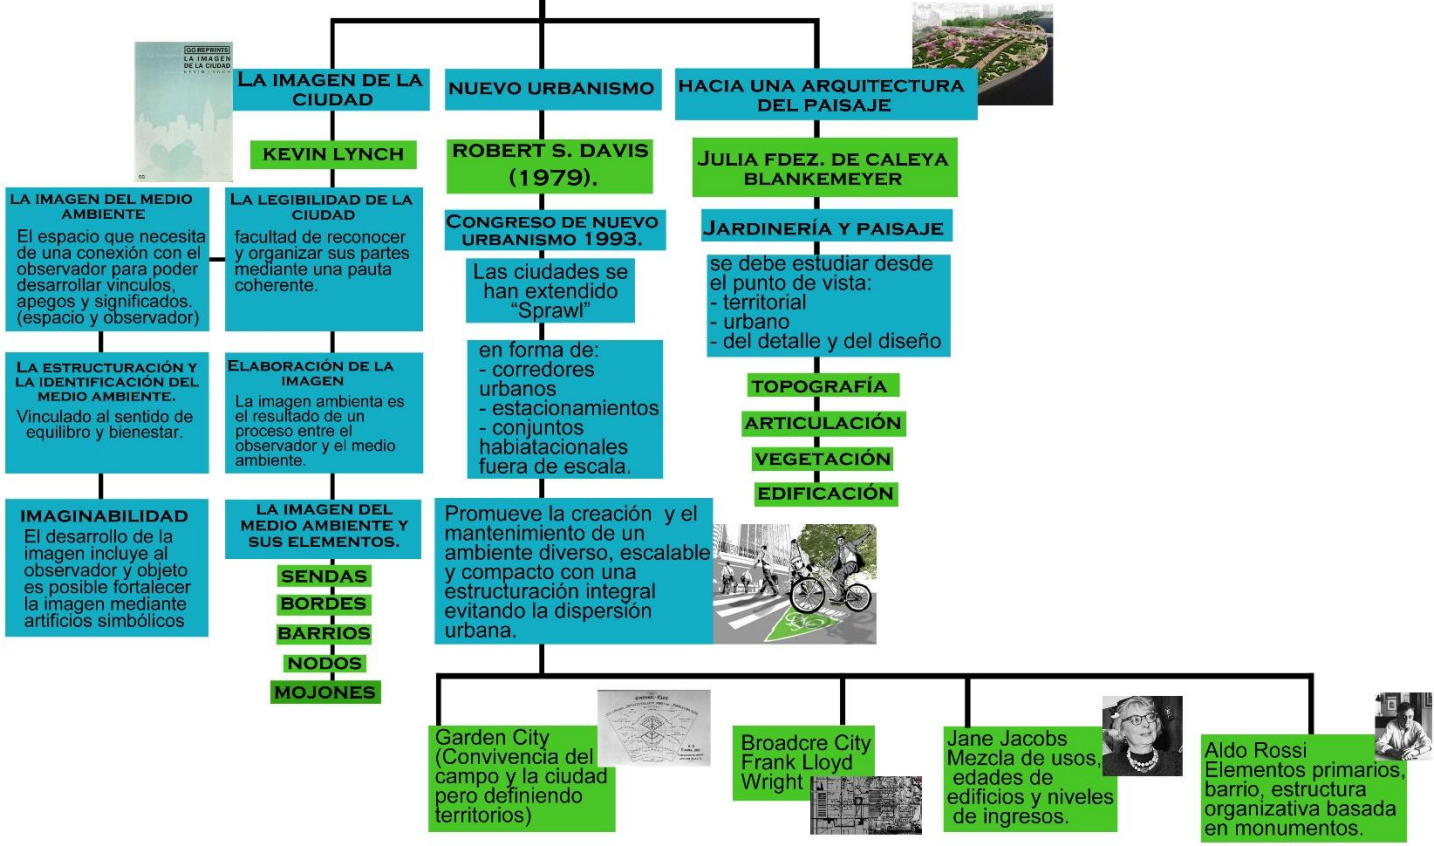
GG REPRINTS
LA IMAGEN DE LA CIUDAD
KEVIN LYNCH

LA IMAGEN DE LA CIUDAD

KEVIN LYNCH

LA IMAGEN DEL MEDIO AMBIENTE
El espacio que necesita de una conexión con el observador para poder desarrollar vinculos, apegos y significados. (espacio y observador)

LA LEGIBILIDAD DE LA CIUDAD
facultad de reconocer y organizar sus partes mediante una pauta coherente.

LA ESTRUCTURACIÓN Y LA IDENTIFICACIÓN DEL MEDIO AMBIENTE.
Vinculado al sentido de equilibro y bienestar.

ELABORACIÓN DE LA IMAGEN
La imagen ambienta es el resultado de un proceso entre el observador y el medio ambiente.

IMAGINABILIDAD
El desarrollo de la imagen incluye al observador y objeto es posible fortalecer la imagen mediante artificios simbólicos

LA IMAGEN DEL MEDIO AMBIENTE Y SUS ELEMENTOS.

SENDAS
BORDES
BARRIOS
NODOS
MOJONES

NUEVO URBANISMO

ROBERT S. DAVIS (1979).

CONGRESO DE NUEVO URBANISMO 1993.

Las ciudades se han extendido "Sprawl"

en forma de:
- corredores urbanos
- estacionamientos
- conjuntos habiatacionales fuera de escala.

Promueve la creación y el mantenimiento de un ambiente diverso, escalable y compacto con una estructuración integral evitando la dispersión urbana.

HACIA UNA ARQUITECTURA DEL PAISAJE

JULIA FDEZ. DE CALEYA BLANKEMEYER

JARDINERÍA Y PAISAJE

se debe estudiar desde el punto de vista:
- territorial
- urbano
- del detalle y del diseño

TOPOGRAFÍA
ARTICULACIÓN
VEGETACIÓN
EDIFICACIÓN

Garden City (Convivencia del campo y la ciudad pero definiendo territorios)

Broadcre City Frank Lloyd Wright

Jane Jacobs Mezcla de usos, edades de edificios y niveles de ingresos.

Aldo Rossi Elementos primarios, barrio, estructura organizativa basada en monumentos.